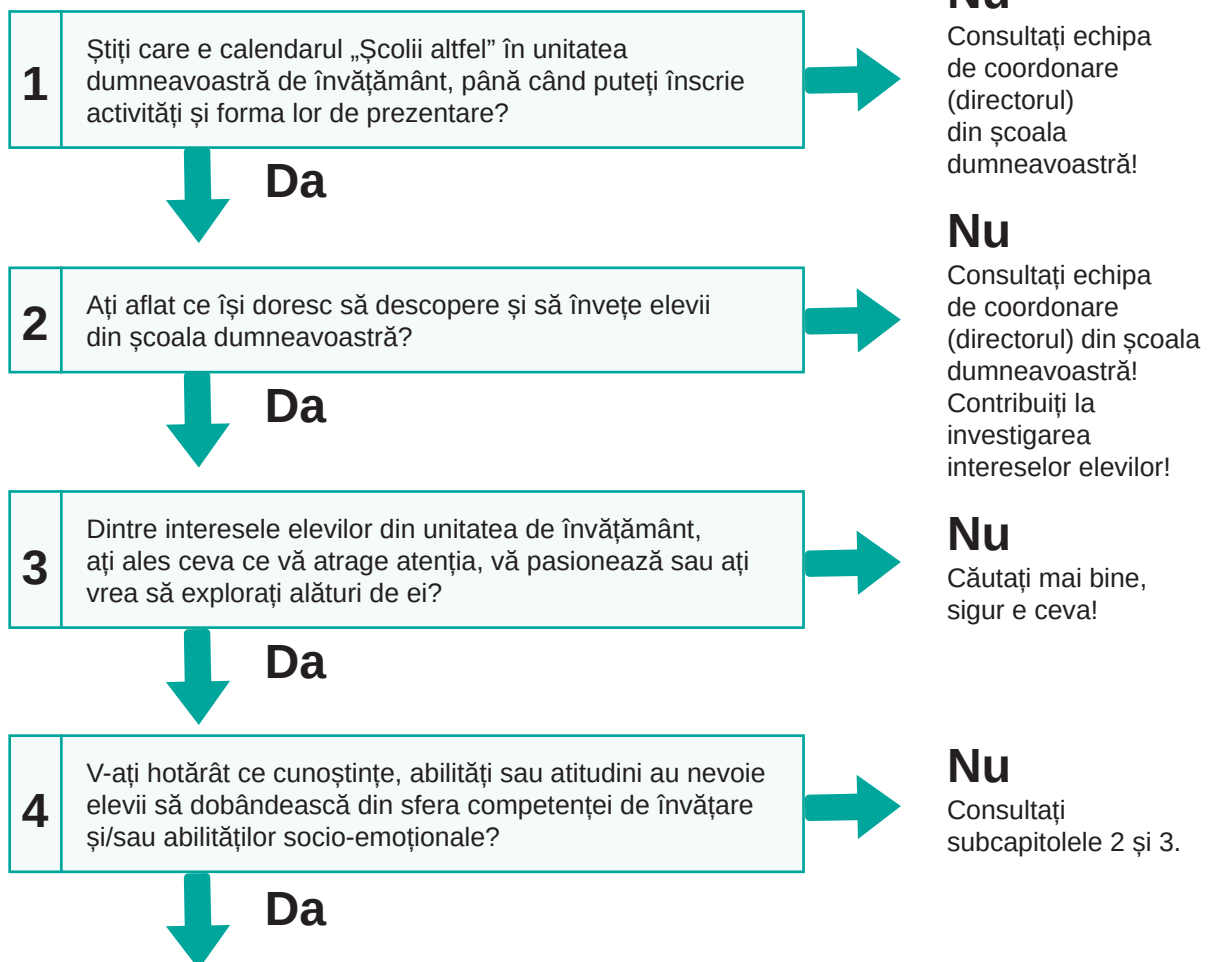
1 Știți care e calendarul „Școlii altfel” în unitatea dumneavoastră de învățământ, până când puteți înscrie activități și forma lor de prezentare?

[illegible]
Consultați echipa de coordonare (directorul) din școala dumneavoastră!

Da

2 Ați aflat ce își doresc să descopere și să învețe elevii din școala dumneavoastră?

Nu
Consultați echipa de coordonare (directorul) din școala dumneavoastră! Contribuiți la investigarea intereselor elevilor!

Da

3 Dintre interesele elevilor din unitatea de învățământ, ați ales ceva ce vă atrage atenția, vă pasionează sau ați vrea să explorați alături de ei?

Nu
Căutați mai bine, sigur e ceva!

Da

4 V-ați hotărât ce cunoștințe, abilități sau atitudini au nevoie elevii să dobândească din sfera competenței de învățare și/sau abilităților socio-emoționale?

Nu
Consultați subcapitolele 2 și 3.

Da